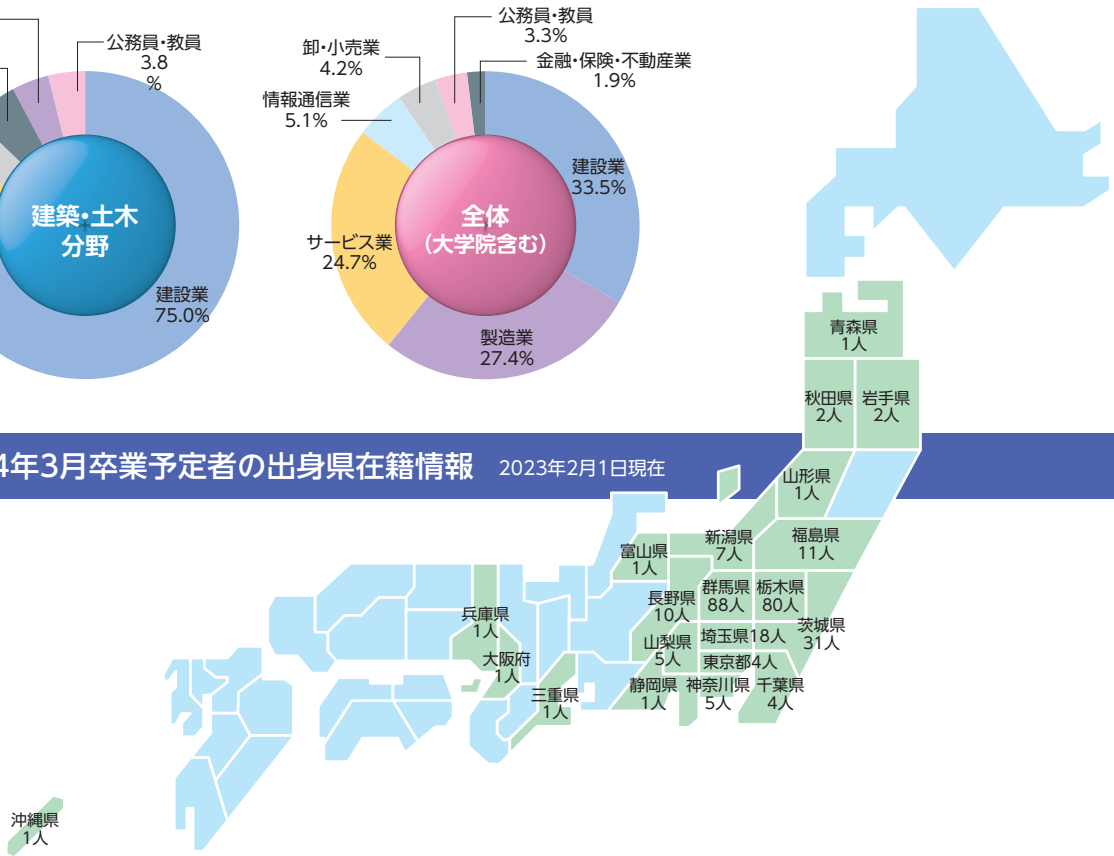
公務員・教員
3.8
%

建築・土木
分野

建設業
75.0%

公務員・教員
3.3%

卸・小売業
4.2%

金融・保険・不動産業
1.9%

情報通信業
5.1%

建設業
33.5%

全体
（大学院含む）

サービス業
24.7%

製造業
27.4%

4年3月卒業予定者の出身県在籍情報　2023年2月1日現在

青森県
1人

秋田県
2人

岩手県
2人

山形県
1人

新潟県
7人

福島県
11人

富山県
1人

長野県
10人

群馬県
88人

栃木県
80人

兵庫県
1人

山梨県
5人

埼玉県18人

茨城県
31人

大阪府
1人

東京都4人

三重県
1人

静岡県
1人

神奈川県
5人

千葉県
4人

沖縄県
1人